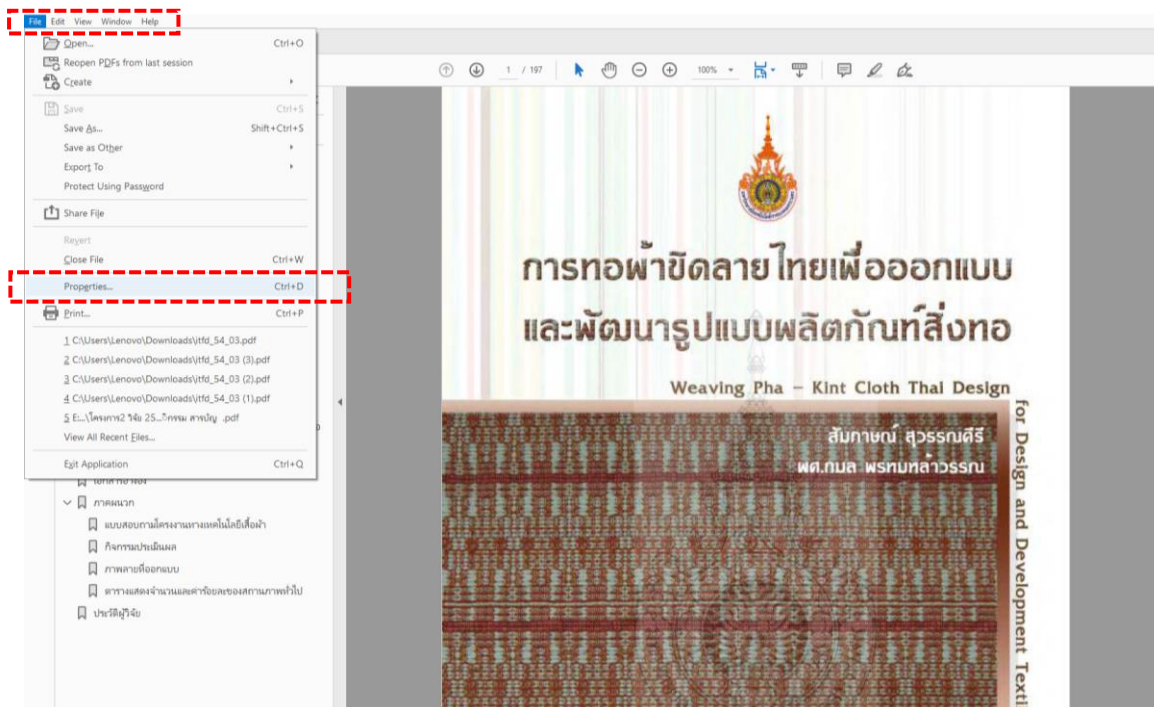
File Edit View Window Help

Open... Ctrl+O
Reopen PDFs from last session
Create
Save Ctrl+S
Save As... Shift+Ctrl+S
Save as Other
Export To
Protect Using Password
Share File
Revert
Close File Ctrl+W
Properties... Ctrl+D
Print... Ctrl+P
1 C:\Users\Lenovo\Downloads\itfd_54_03.pdf
2 C:\Users\Lenovo\Downloads\itfd_54_03 (3).pdf
3 C:\Users\Lenovo\Downloads\itfd_54_03 (2).pdf
4 C:\Users\Lenovo\Downloads\itfd_54_03 (1).pdf
5 E:...\โครงการ2 วิจัย 25...กิจกรรม สารบัญ .pdf
View All Recent Files...
Exit Application Ctrl+Q

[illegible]
ภาคผนวก
แบบสอบถามโครงงานทางเทคโนโลยีเสื้อผ้า
กิจกรรมประเมินผล
ภาพลายที่ออกแบบ
ตารางแสดงจำนวนและค่าร้อยละของสถานภาพทั่วไป
ประวัติผู้วิจัย

1 / 197 100%

การทอผ้าขิดลายไทยเพื่อออกแบบ
และพัฒนารูปแบบผลิตภัณฑ์สิ่งทอ

Weaving Pha – Kint Cloth Thai Design
for Design and Development Texti

สัมภาษณ์ สุวรรณศิรี
ผศ.กมล พรหมหล้าวรรณ